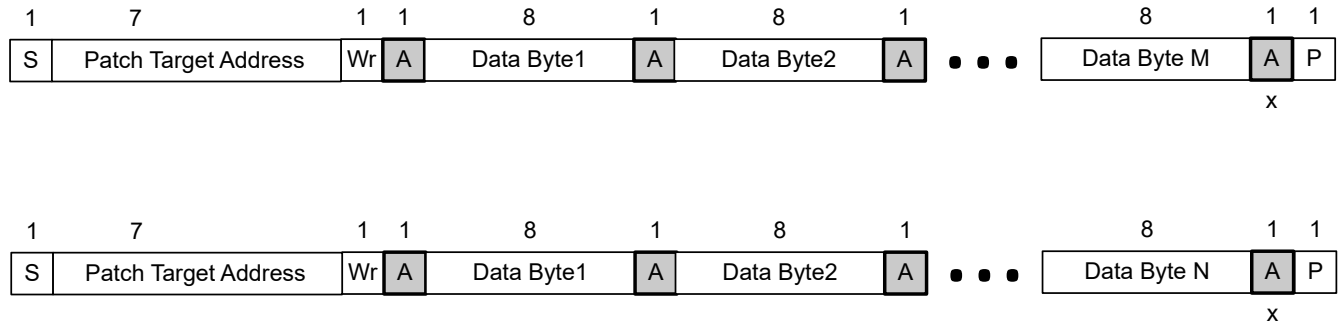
1 7 1 1 8 1 8 1 8 1 1

| S | Patch Target Address | Wr | A | Data Byte1 | A | Data Byte2 | A | • • • | Data Byte M | A | P |
|---|---|---|---|---|---|---|---|---|---|---|---|

x

1 7 1 1 8 1 8 1 8 1 1

| S | Patch Target Address | Wr | A | Data Byte1 | A | Data Byte2 | A | • • • | Data Byte N | A | P |
|---|---|---|---|---|---|---|---|---|---|---|---|

x